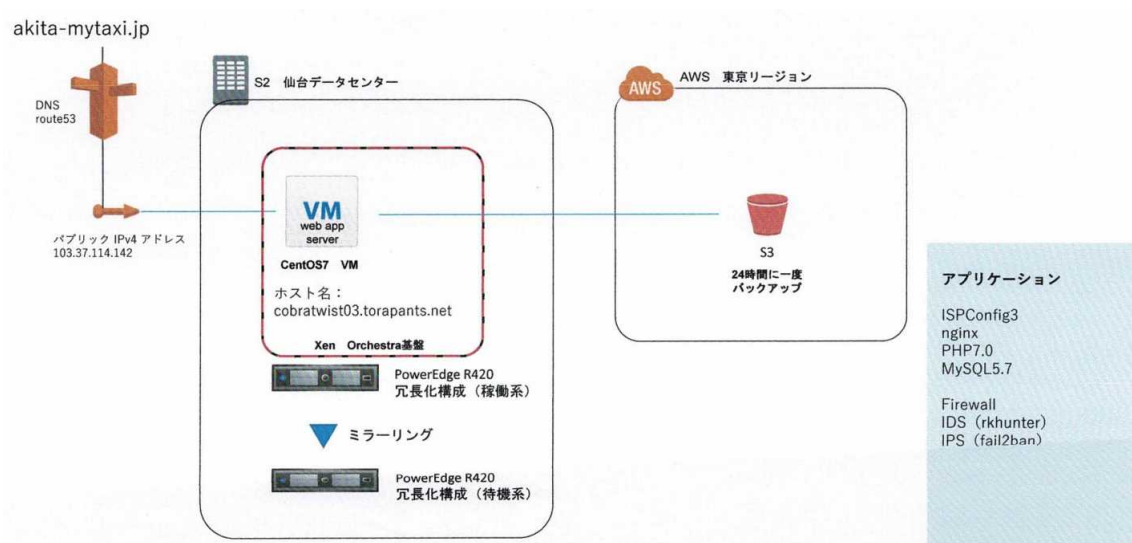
akita-mytaxi.jp

DNS
route53

パブリック IPv4 アドレス
103.37.114.142

S2 仙台データセンター

VM
web app
server

CentOS7 VM

ホスト名：
cobratwist03.torapants.net

Xen Orchestra基盤

PowerEdge R420
冗長化構成（稼働系）

ミラーリング

PowerEdge R420
冗長化構成（待機系）

AWS

AWS 東京リージョン

S3

24時間に一度
バックアップ

アプリケーション

ISPConfig3
nginx
PHP7.0
MySQL5.7

Firewall
IDS（rkhunter）
IPS（fail2ban）